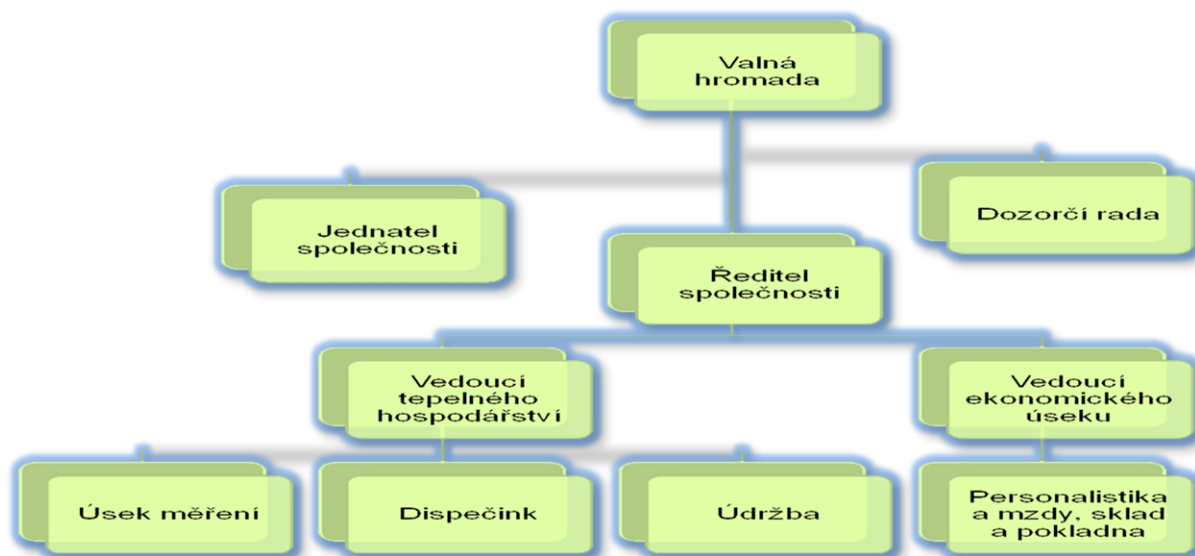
Valná hromada

Jednatel společnosti

Dozorčí rada

Ředitel společnosti

Vedoucí tepelného hospodářství

Vedoucí ekonomického úseku

Úsek měření

Dispečink

Údržba

Personalistika a mzdy, sklad a pokladna